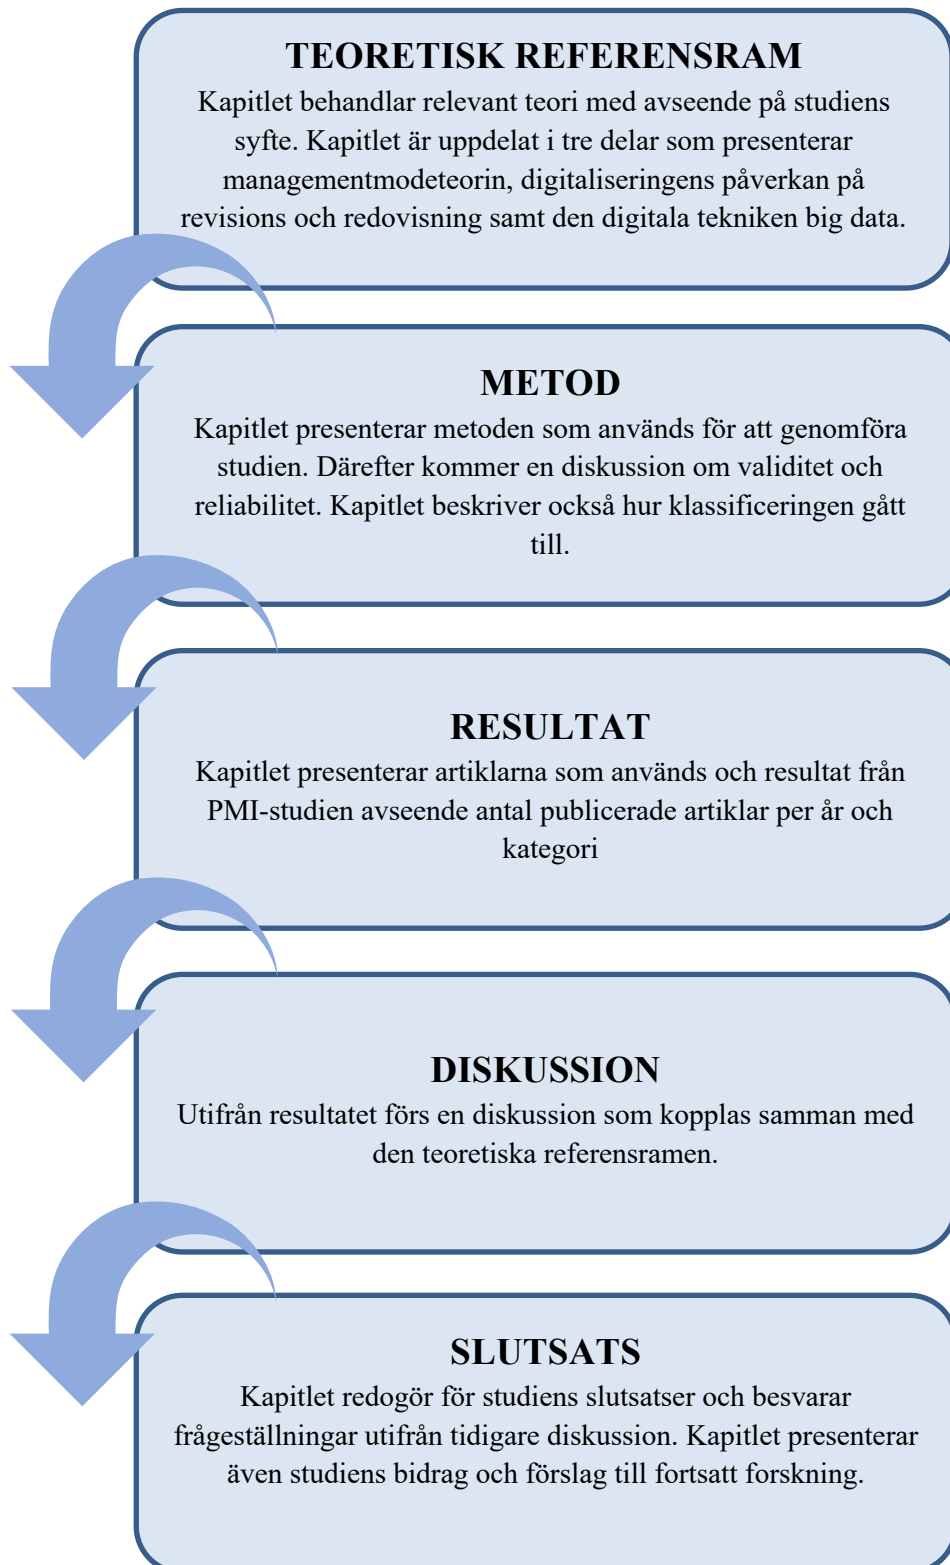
TEORETISK REFERENSRAM

Kapitlet behandlar relevant teori med avseende på studiens syfte. Kapitlet är uppdelat i tre delar som presenterar managementmodeteorin, digitaliseringens påverkan på revisions och redovisning samt den digitala tekniken big data.

METOD

Kapitlet presenterar metoden som används för att genomföra studien. Därefter kommer en diskussion om validitet och reliabilitet. Kapitlet beskriver också hur klassificeringen gått till.

RESULTAT

Kapitlet presenterar artiklarna som används och resultat från PMI-studien avseende antal publicerade artiklar per år och kategori

DISKUSSION

Utifrån resultatet förs en diskussion som kopplas samman med den teoretiska referensramen.

SLUTSATS

Kapitlet redogör för studiens slutsatser och besvarar frågeställningar utifrån tidigare diskussion. Kapitlet presenterar även studiens bidrag och förslag till fortsatt forskning.